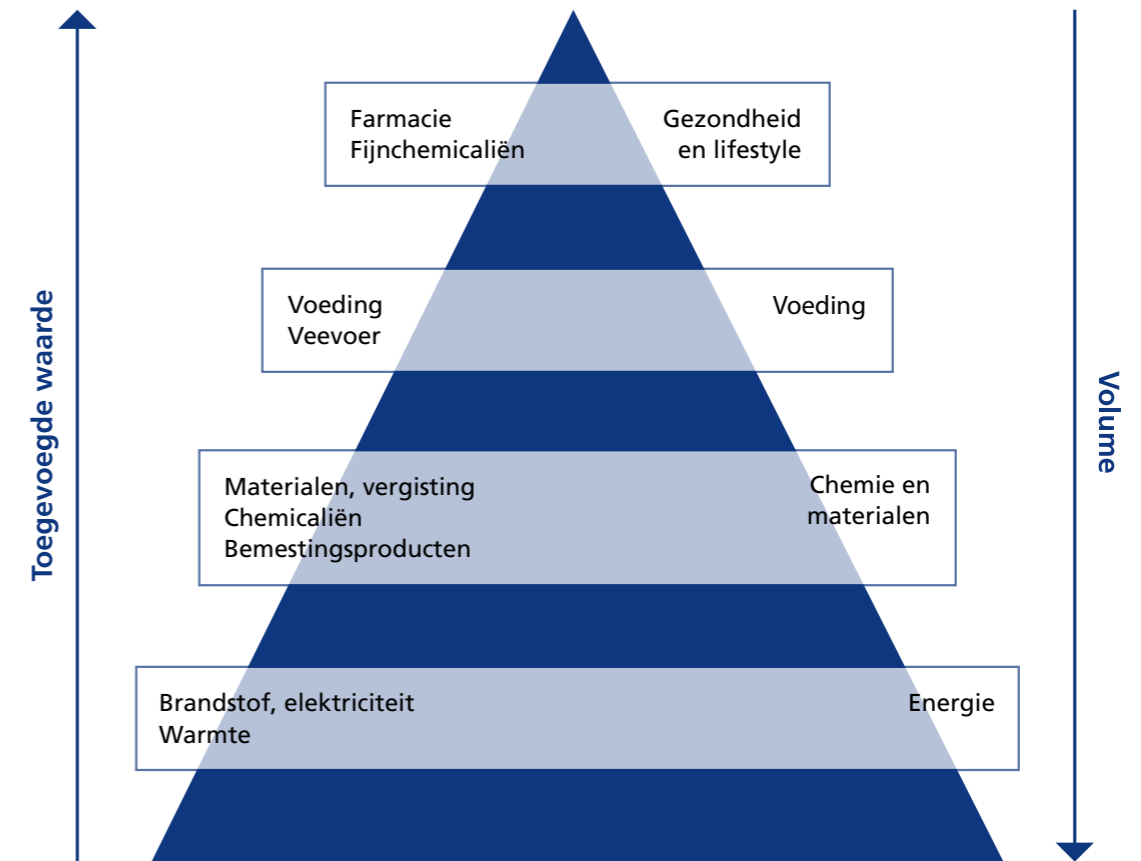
Toegevoegde waarde

Farmacie
Fijnchemicaliën

Gezondheid
en lifestyle

Voeding
Veevoer

Voeding

Materialen, vergisting
Chemicaliën
Bemestingsproducten

Chemie en
materialen

Brandstof, elektriciteit
Warmte

Energie

Volume